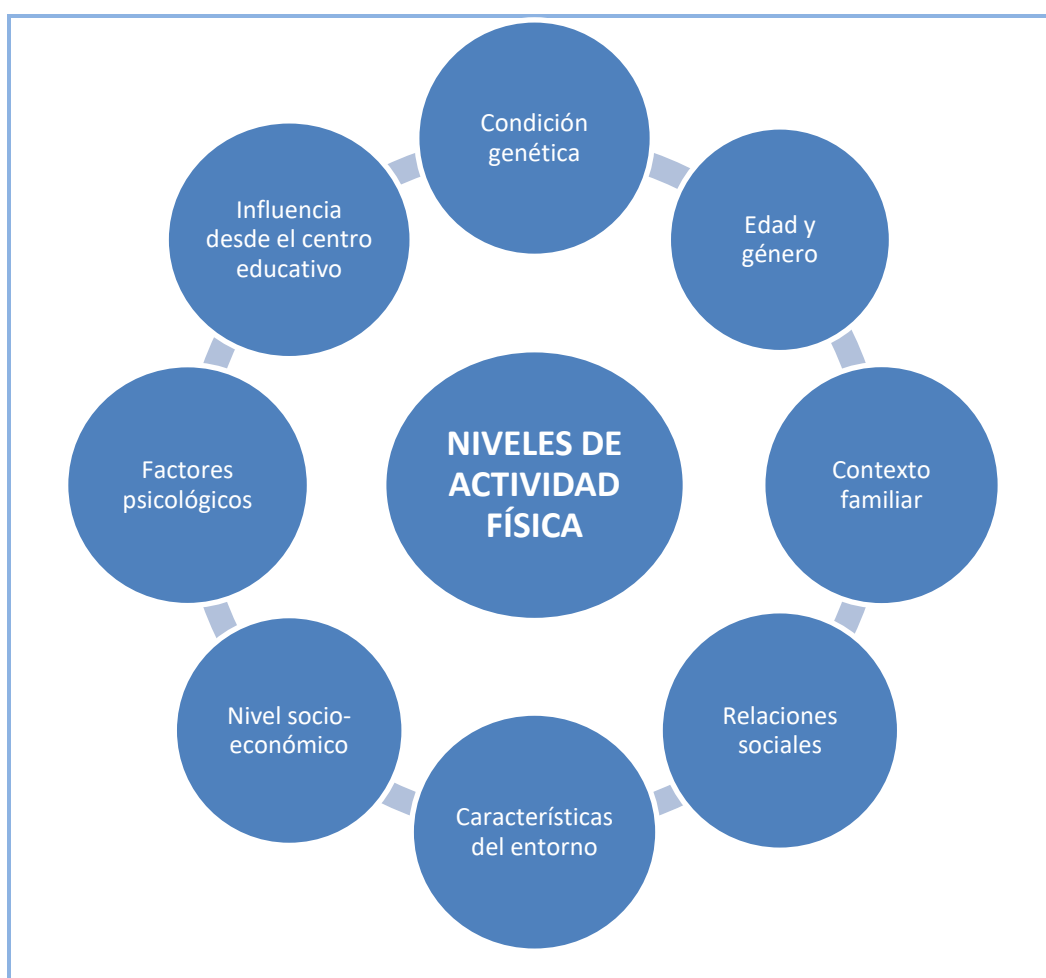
NIVELES DE ACTIVIDAD FÍSICA

Condición genética

Edad y género

Contexto familiar

Relaciones sociales

Características del entorno

Nivel socio-económico

Factores psicológicos

Influencia desde el centro educativo